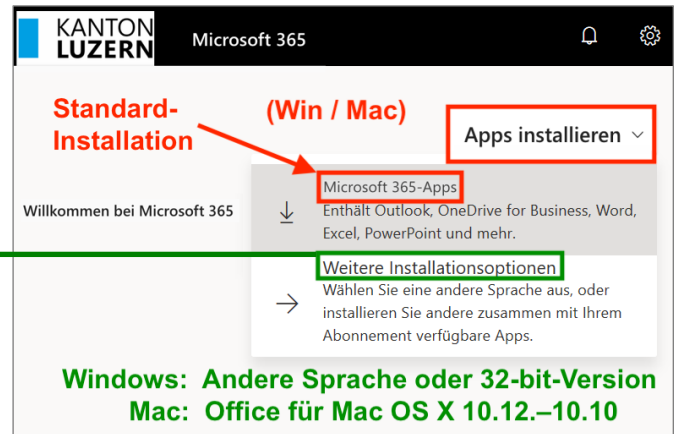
KANTON LUZERN

Microsoft 365

Standard-Installation

(Win / Mac)

Apps installieren

Willkommen bei Microsoft 365

Microsoft 365-Apps
Enthält Outlook, OneDrive for Business, Word, Excel, PowerPoint und mehr.

Weitere Installationsoptionen
Wählen Sie eine andere Sprache aus, oder installieren Sie andere zusammen mit Ihrem Abonnement verfügbare Apps.

Windows: Andere Sprache oder 32-bit-Version
Mac: Office für Mac OS X 10.12.–10.10